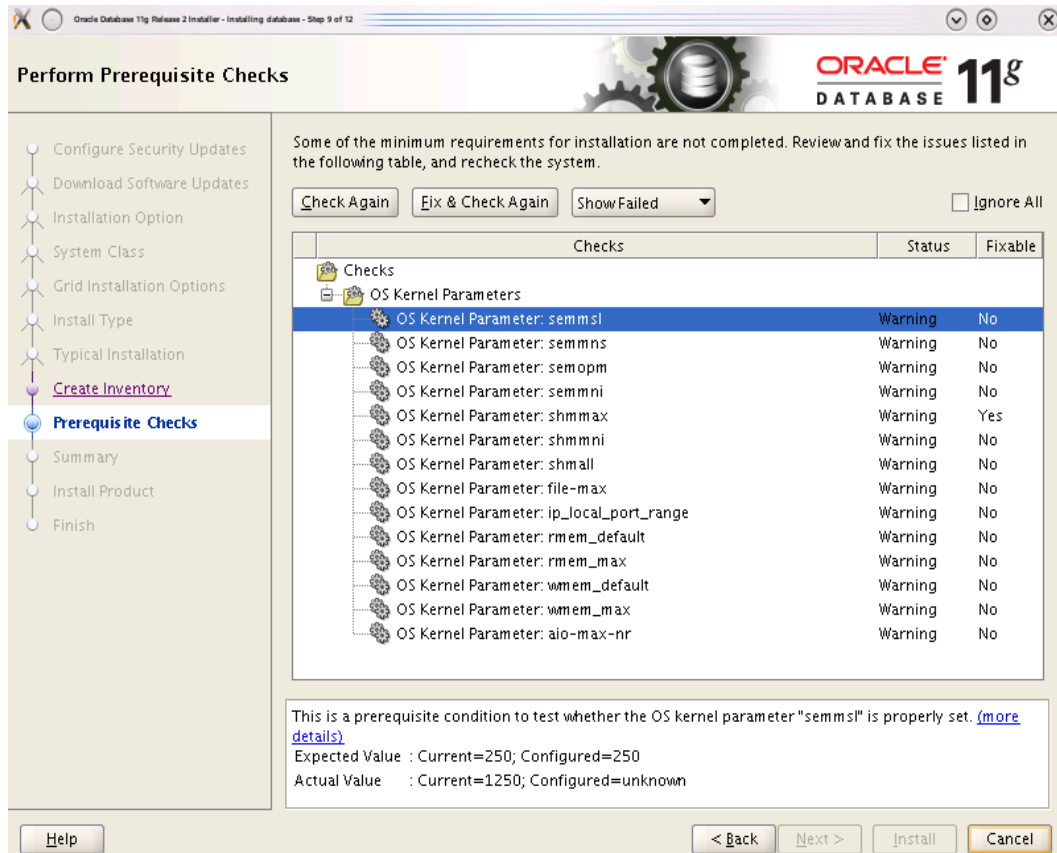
Oracle Database 11g Release 2 Installer - Installing database - Step 9 of 12

Perform Prerequisite Checks

ORACLE DATABASE 11g

Configure Security Updates
Download Software Updates
Installation Option
System Class
Grid Installation Options
Install Type
Typical Installation
Create Inventory
Prerequisite Checks
Summary
Install Product
Finish

Some of the minimum requirements for installation are not completed. Review and fix the issues listed in the following table, and recheck the system.

Check Again | Fix & Check Again | Show Failed | Ignore All

| Checks | Status | Fixable |
|---|---|---|
| Checks | | |
| OS Kernel Parameters | | |
| OS Kernel Parameter: semmsl | Warning | No |
| OS Kernel Parameter: semmns | Warning | No |
| OS Kernel Parameter: semopm | Warning | No |
| OS Kernel Parameter: semmni | Warning | No |
| OS Kernel Parameter: shmmax | Warning | Yes |
| OS Kernel Parameter: shmmni | Warning | No |
| OS Kernel Parameter: shmall | Warning | No |
| OS Kernel Parameter: file-max | Warning | No |
| OS Kernel Parameter: ip_local_port_range | Warning | No |
| OS Kernel Parameter: rmem_default | Warning | No |
| OS Kernel Parameter: rmem_max | Warning | No |
| OS Kernel Parameter: wmem_default | Warning | No |
| OS Kernel Parameter: wmem_max | Warning | No |
| OS Kernel Parameter: aio-max-nr | Warning | No |

This is a prerequisite condition to test whether the OS kernel parameter "semmsl" is properly set. (more details)
Expected Value : Current=250; Configured=250
Actual Value : Current=1250; Configured=unknown

Help | < Back | Next > | Install | Cancel